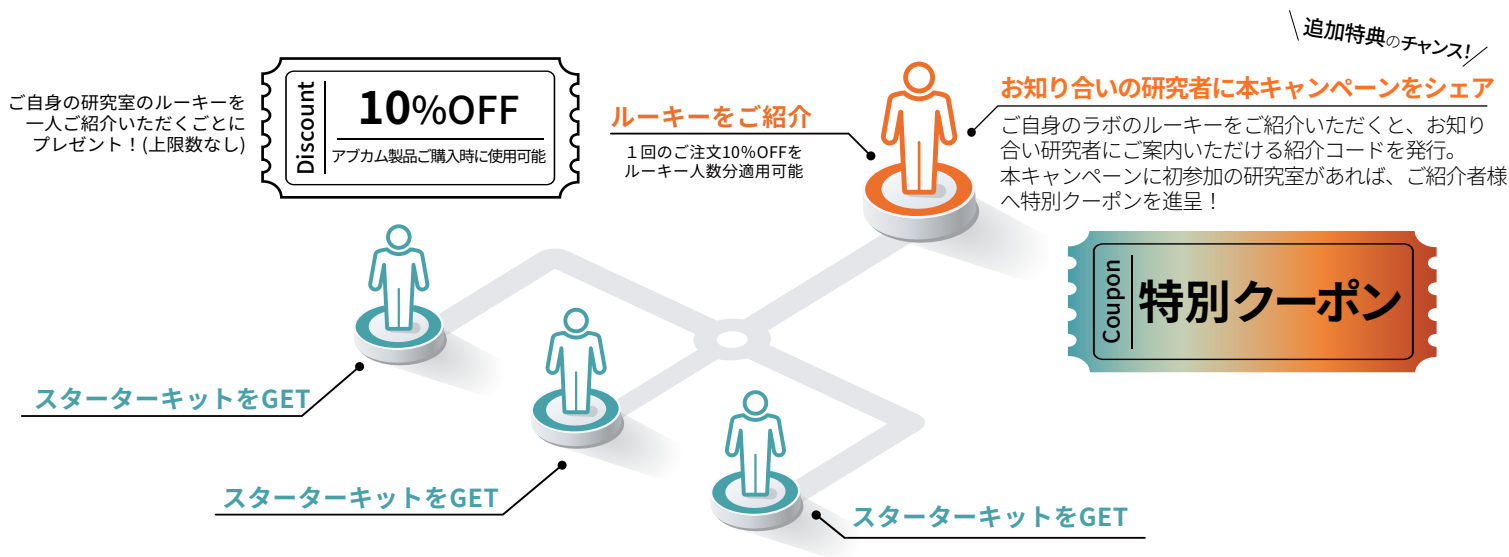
追加特典のチャンス!

ご自身の研究室のルーキーを一人ご紹介いただくごとにプレゼント！(上限数なし)

Discount
10%OFF
アブカム製品ご購入時に使用可能

ルーキーをご紹介
１回のご注文10%OFFをルーキー人数分適用可能

お知り合いの研究者に本キャンペーンをシェア
ご自身のラボのルーキーをご紹介いただくと、お知り合い研究者にご案内いただける紹介コードを発行。
本キャンペーンに初参加の研究室があれば、ご紹介者様へ特別クーポンを進呈！

Coupon
特別クーポン

スターターキットをGET

スターターキットをGET

スターターキットをGET